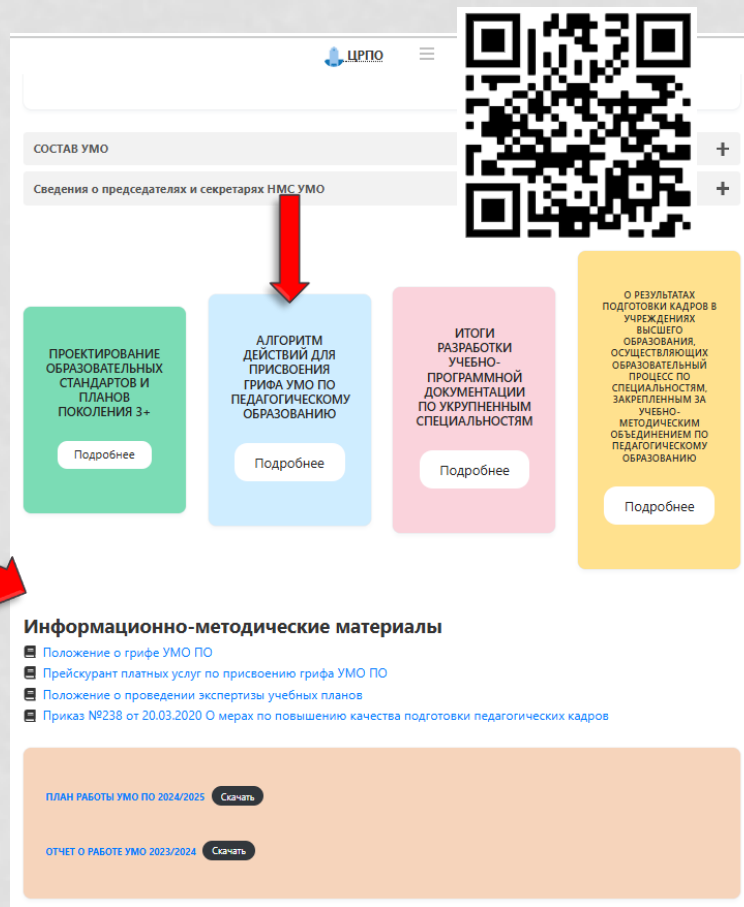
ЦРПО

СОСТАВ УМО +

Сведения о председателях и секретарях НМС УМО +

ПРОЕКТИРОВАНИЕ ОБРАЗОВАТЕЛЬНЫХ СТАНДАРТОВ И ПЛАНОВ ПОКОЛЕНИЯ 3+

Подробнее

АЛГОРИТМ ДЕЙСТВИЙ ДЛЯ ПРИСВОЕНИЯ ГРИФА УМО ПО ПЕДАГОГИЧЕСКОМУ ОБРАЗОВАНИЮ

Подробнее

ИТОГИ РАЗРАБОТКИ УЧЕБНО-ПРОГРАММНОЙ ДОКУМЕНТАЦИИ ПО УКРУПНЕННЫМ СПЕЦИАЛЬНОСТЯМ

Подробнее

О РЕЗУЛЬТАТАХ ПОДГОТОВКИ КАДРОВ В УЧРЕЖДЕНИЯХ ВЫСШЕГО ОБРАЗОВАНИЯ, ОСУЩЕСТВЛЯЮЩИХ ОБРАЗОВАТЕЛЬНЫЙ ПРОЦЕСС ПО СПЕЦИАЛЬНОСТЯМ, ЗАКРЕПЛЕННЫМ ЗА УЧЕБНО-МЕТОДИЧЕСКИМ ОБЪЕДИНЕНИЕМ ПО ПЕДАГОГИЧЕСКОМУ ОБРАЗОВАНИЮ

Подробнее

Информационно-методические материалы

Положение о грифе УМО ПО

Прейскурант платных услуг по присвоению грифа УМО ПО

Положение о проведении экспертизы учебных планов

Приказ №238 от 20.03.2020 О мерах по повышению качества подготовки педагогических кадров

ПЛАН РАБОТЫ УМО ПО 2024/2025 Скачать

ОТЧЕТ О РАБОТЕ УМО 2023/2024 Скачать